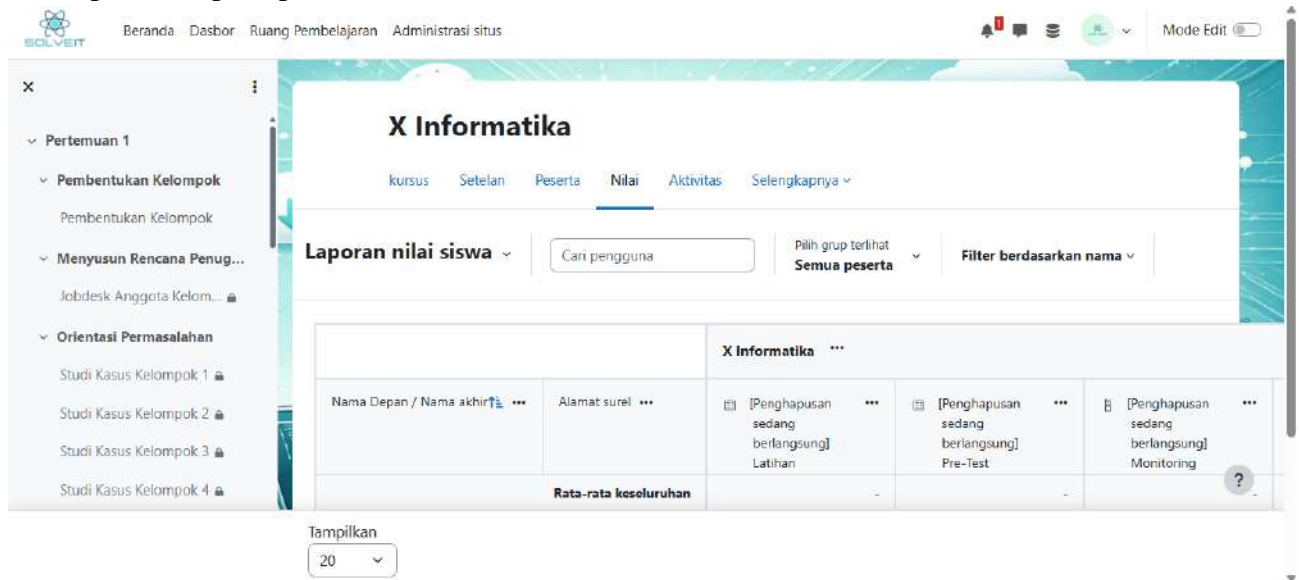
SOLVEIT

Beranda Dasbor Ruang Pembelajaran Administrasi situs

1

Mode Edit

×

Pertemuan 1

Pembentukan Kelompok

Pembentukan Kelompok

Menyusun Rencana Penug...

Jobdesk Anggota Kelom...

Orientasi Permasalahan

Studi Kasus Kelompok 1

Studi Kasus Kelompok 2

Studi Kasus Kelompok 3

Studi Kasus Kelompok 4

X Informatika

kursus Setelan Peserta Nilai Aktivitas Selengkapnya

Laporan nilai siswa

Cari pengguna

Pilih grup terlihat
Semua peserta

Filter berdasarkan nama

| | | X Informatika ••• | | |
|---|---|---|---|---|
| Nama Depan / Nama akhir ••• | Alamat surel ••• | [Penghapusan sedang berlangsung] Latihan ••• | [Penghapusan sedang berlangsung] Pre-Test ••• | [Penghapusan sedang berlangsung] Monitoring ••• |
| | Rata-rata keseluruhan | - | - | - |

?

Tampilkan

20